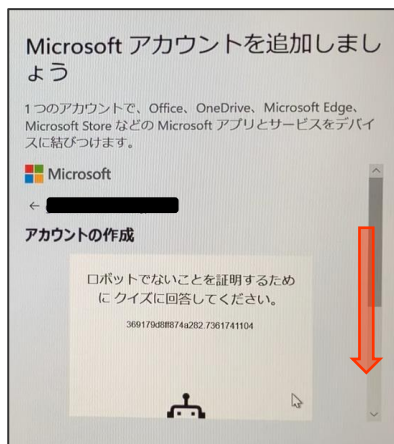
Microsoft アカウントを追加しましょう

1つのアカウントで、Office、OneDrive、Microsoft Edge、Microsoft Store などの Microsoft アプリとサービスをデバイスに結びつけます。

Microsoft

←

アカウントの作成

ロボットでないことを証明するためにクイズに回答してください。

369179d8ff874a282.7361741104